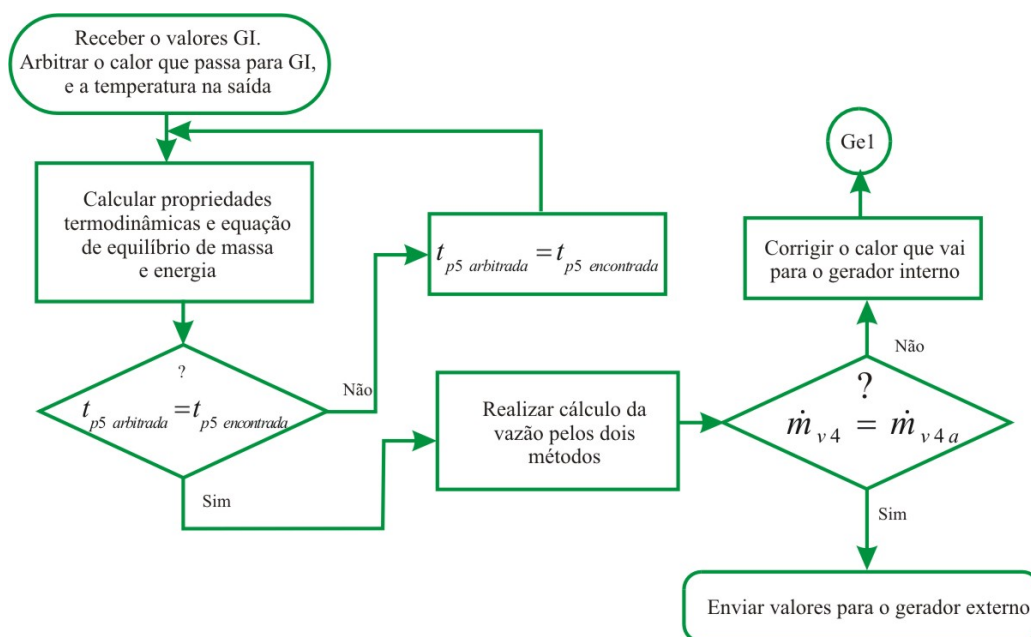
Receber o valores GI. Arbitrar o calor que passa para GI, e a temperatura na saída

Calcular propriedades termodinâmicas e equação de equilíbrio de massa e energia

$t_{p5\ arbitrada} = t_{p5\ encontrada}$

Ge1

Corrigir o calor que vai para o gerador interno

Não

?

$t_{p5\ arbitrada} = t_{p5\ encontrada}$

Não

Realizar cálculo da vazão pelos dois métodos

?

$\dot{m}_{v4} = \dot{m}_{v4a}$

Sim

Sim

Enviar valores para o gerador externo